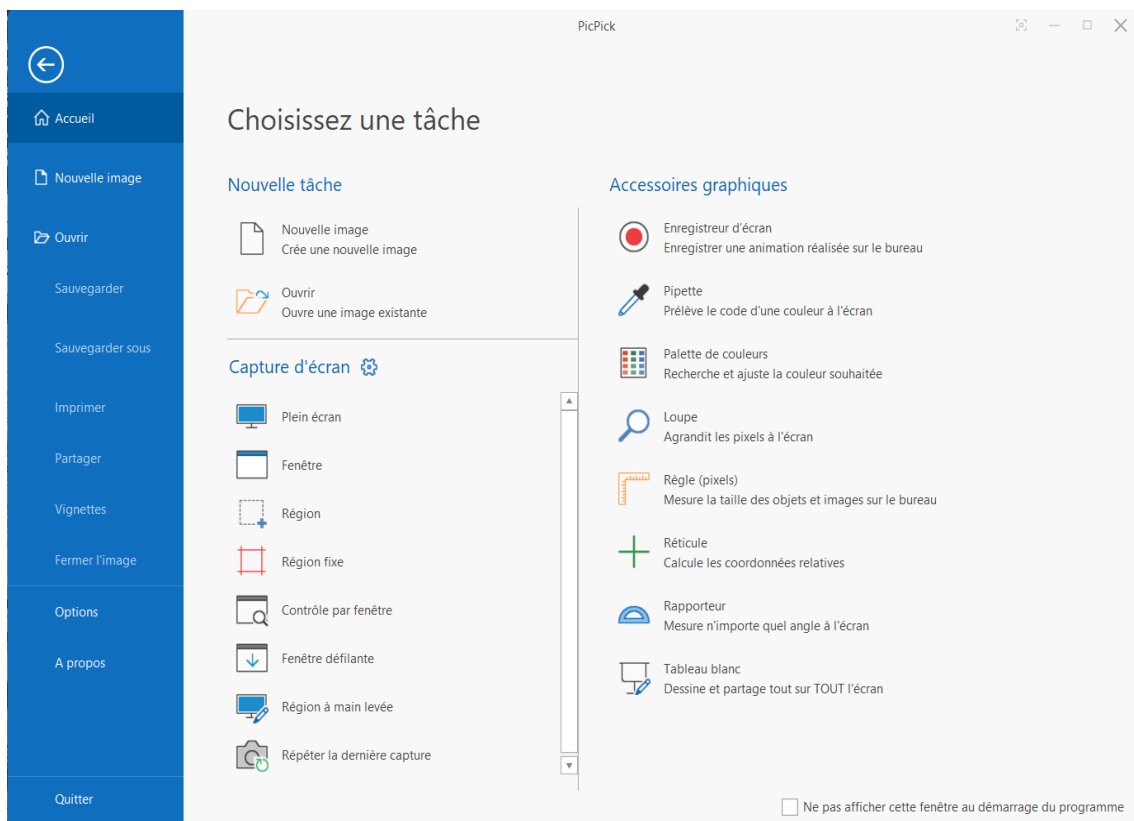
PicPick

Accueil

Nouvelle image

Ouvrir

Sauvegarder

Sauvegarder sous

Imprimer

Partager

Vignettes

Fermer l'image

Options

A propos

Quitter

Choisissez une tâche

Nouvelle tâche

Nouvelle image
Crée une nouvelle image

Ouvrir
Ouvre une image existante

Capture d'écran

Plein écran

Fenêtre

Région

Région fixe

Contrôle par fenêtre

Fenêtre défilante

Région à main levée

Répéter la dernière capture

Accessoires graphiques

Enregistreur d'écran
Enregistrer une animation réalisée sur le bureau

Pipette
Prélève le code d'une couleur à l'écran

Palette de couleurs
Recherche et ajuste la couleur souhaitée

Loupe
Agrandit les pixels à l'écran

Règle (pixels)
Mesure la taille des objets et images sur le bureau

Réticule
Calcule les coordonnées relatives

Rapporteur
Mesure n'importe quel angle à l'écran

Tableau blanc
Dessine et partage tout sur TOUT l'écran

Ne pas afficher cette fenêtre au démarrage du programme